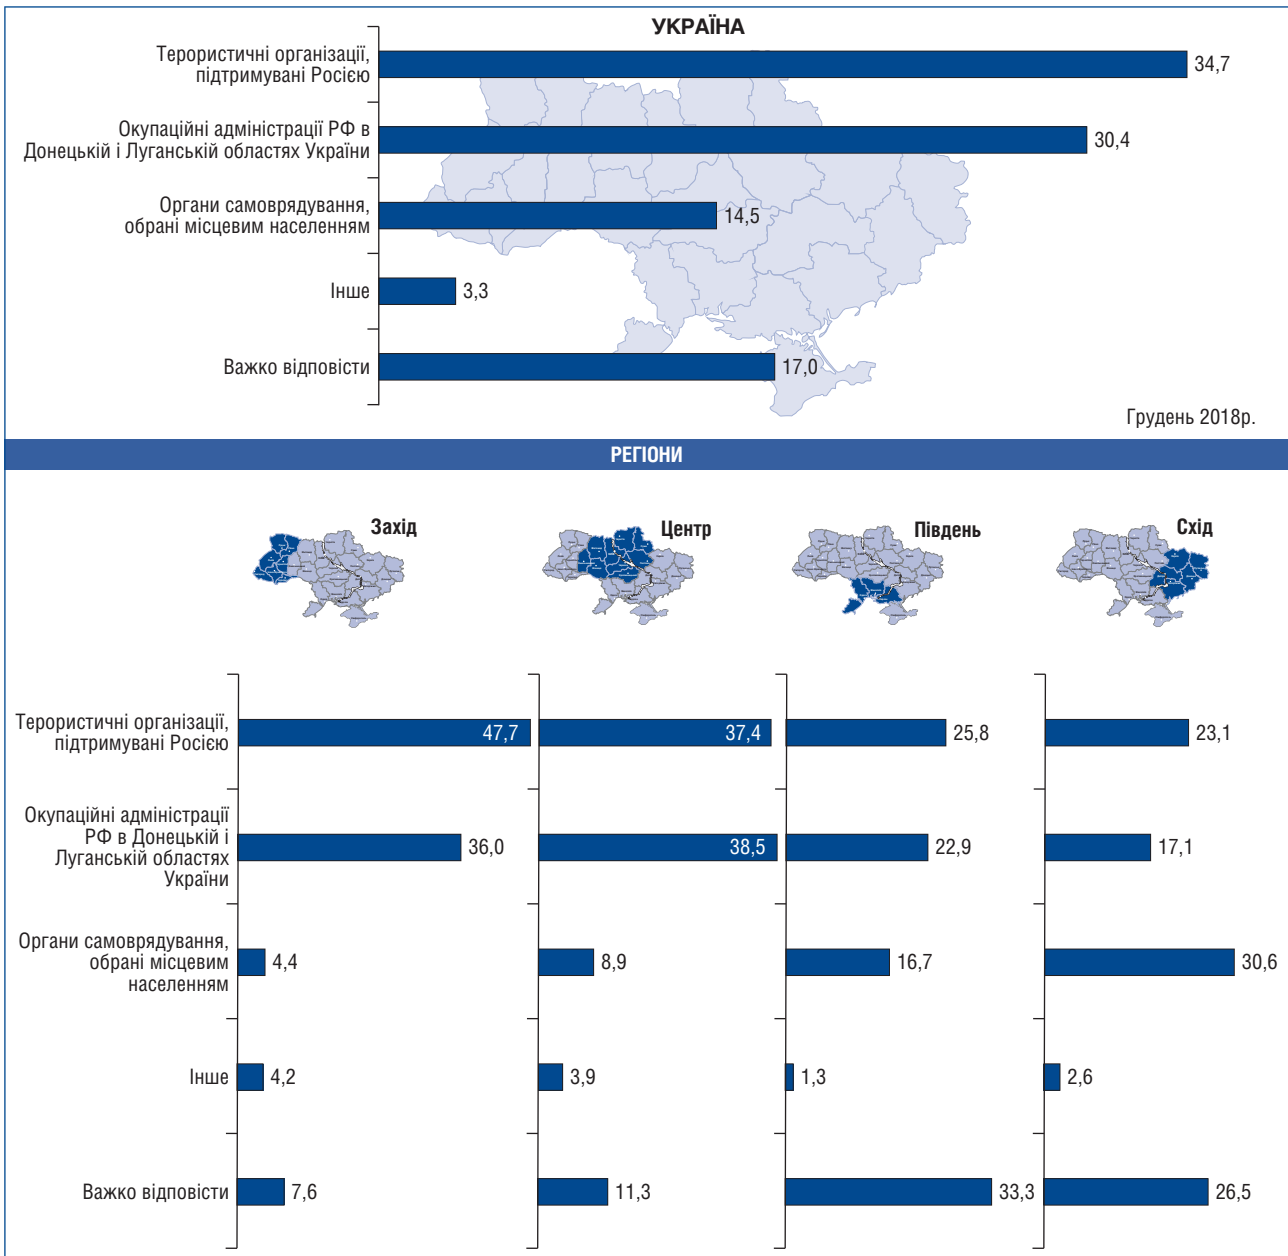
УКРАЇНА

Терористичні організації, підтримувані Росією 34,7

Окупаційні адміністрації РФ в Донецькій і Луганській областях України 30,4

Органи самоврядування, обрані місцевим населенням 14,5

Інше 3,3

Важко відповісти 17,0

Грудень 2018р.

РЕГІОНИ

| | Захід | Центр | Південь | Схід |
|---|---|---|---|---|
| Терористичні організації, підтримувані Росією | 47,7 | 37,4 | 25,8 | 23,1 |
| Окупаційні адміністрації РФ в Донецькій і Луганській областях України | 36,0 | 38,5 | 22,9 | 17,1 |
| Органи самоврядування, обрані місцевим населенням | 4,4 | 8,9 | 16,7 | 30,6 |
| Інше | 4,2 | 3,9 | 1,3 | 2,6 |
| Важко відповісти | 7,6 | 11,3 | 33,3 | 26,5 |